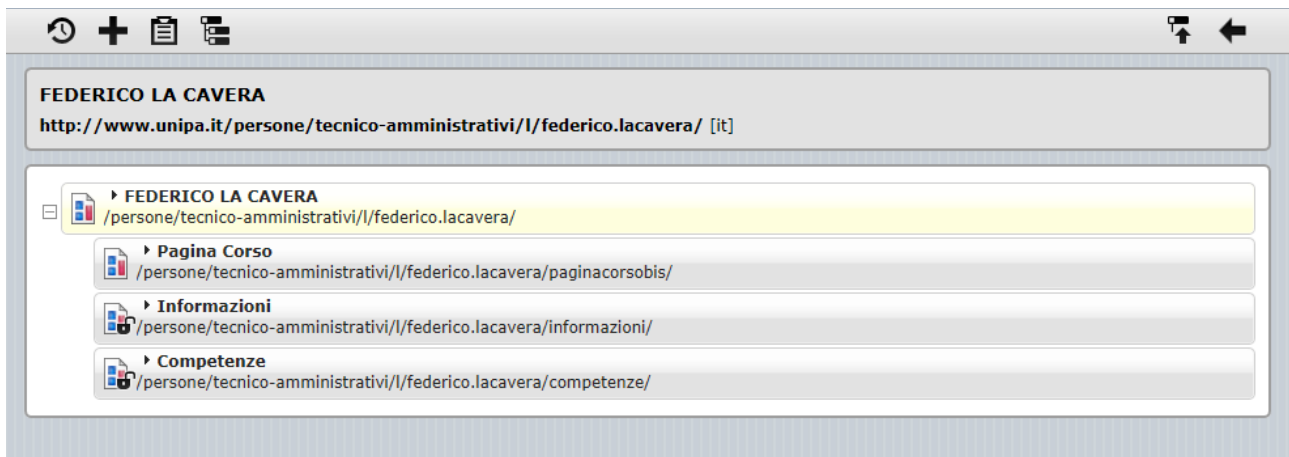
FEDERICO LA CAVERA

http://www.unipa.it/persone/tecnico-amministrativi/l/federico.lacavera/ [it]

FEDERICO LA CAVERA
/persone/tecnico-amministrativi/l/federico.lacavera/

Pagina Corso
/persone/tecnico-amministrativi/l/federico.lacavera/paginacorsobis/

Informazioni
/persone/tecnico-amministrativi/l/federico.lacavera/informazioni/

Competenze
/persone/tecnico-amministrativi/l/federico.lacavera/competenze/